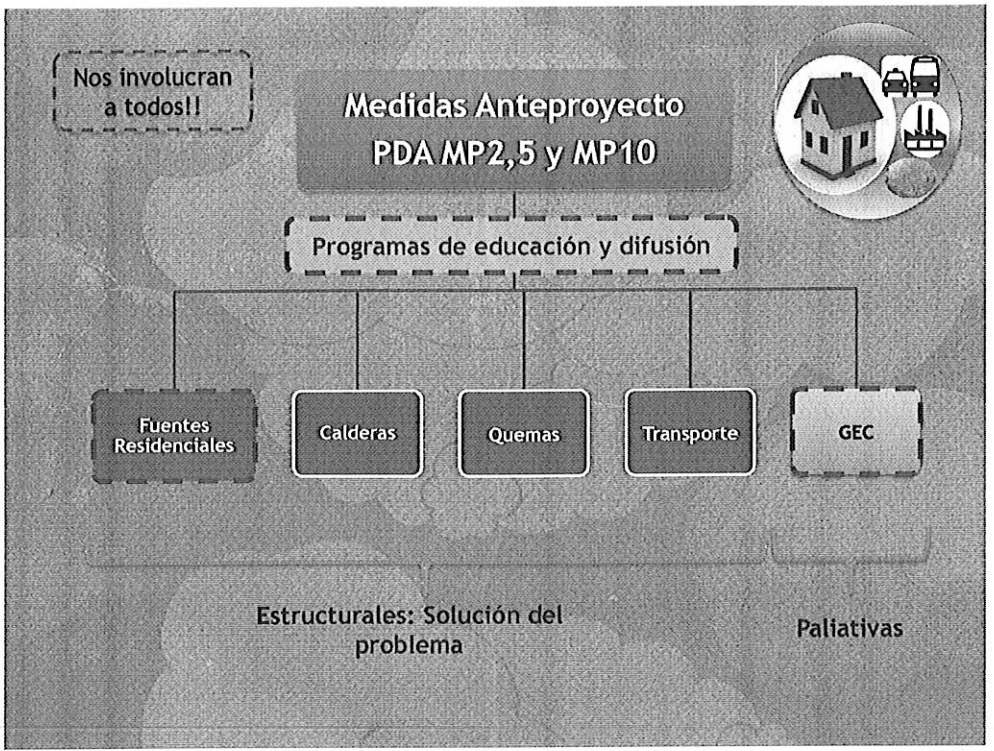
Nos involucran a todos!!

Medidas Anteproyecto PDA MP2,5 y MP10

Programas de educación y difusión

Fuentes Residenciales

Calderas

Quemas

Transporte

GEC

Estructurales: Solución del problema

Paliativas